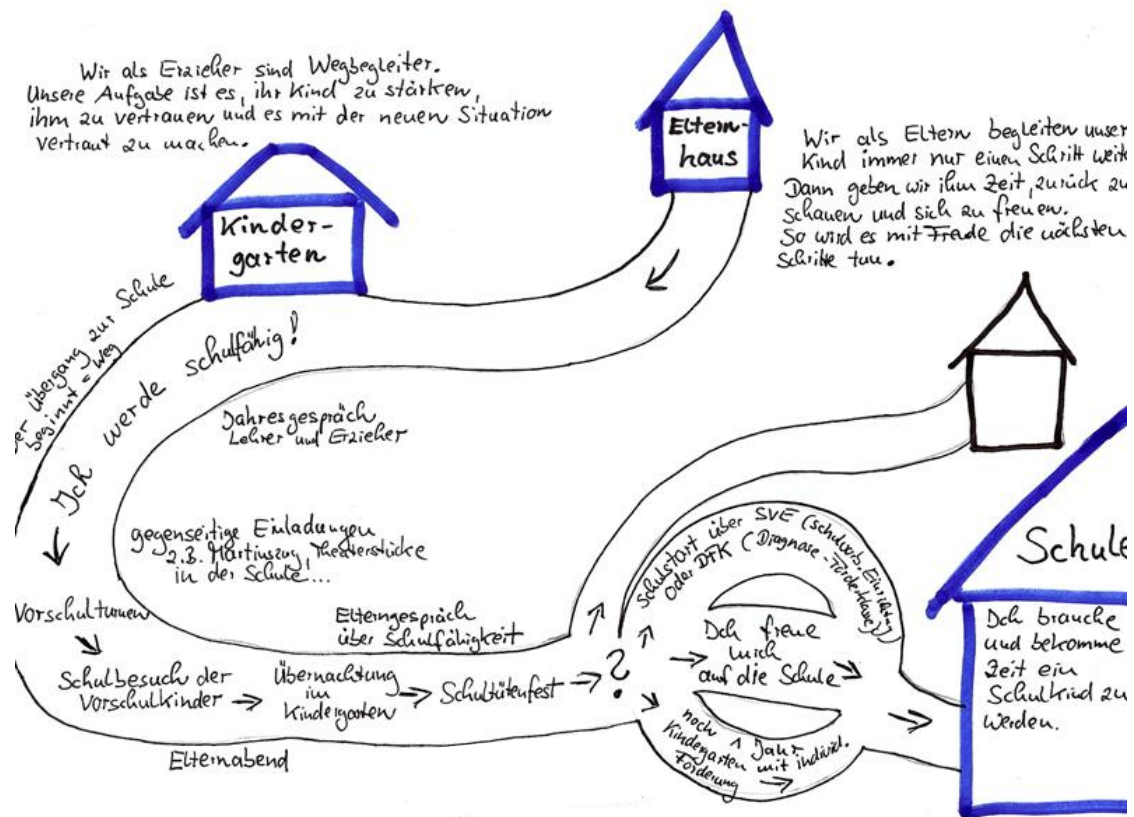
Wir als Erzieher sind Wegbegleiter. Unsere Aufgabe ist es, ihr Kind zu stärken, ihm zu vertrauen und es mit der neuen Situation vertraut zu machen.

Eltern-haus

Wir als Eltern begleiten unser Kind immer nur einen Schritt weit. Dann geben wir ihm Zeit, zurück zu schauen und sich zu freuen. So wird es mit Frade die nächsten Schritte tun.

Kinder-garten

Der Übergang zur Schule beginnt = Weg

Ich werde schulfähig!

Jahresgespräch Lehrer und Erzieher

gegenseitige Einladungen z.B. Martinszug, Theaterstücke in der Schule...

Vorschulturnen

Elterngespräch über Schulfähigkeit

Schulbesuch der Vorschulkinder →

Übernachtung im Kindergarten →

Schultütenfest →

?

Elternabend

Schulstart über SVE (Schulvorb. Einrichtung) oder DFK (Diagnose-Förderklasse)

Ich freue mich auf die Schule

noch 1 Jahr Kindergarten mit individ. Förderung

Schule

Ich brauche und bekomme Zeit ein Schulkind zu werden.